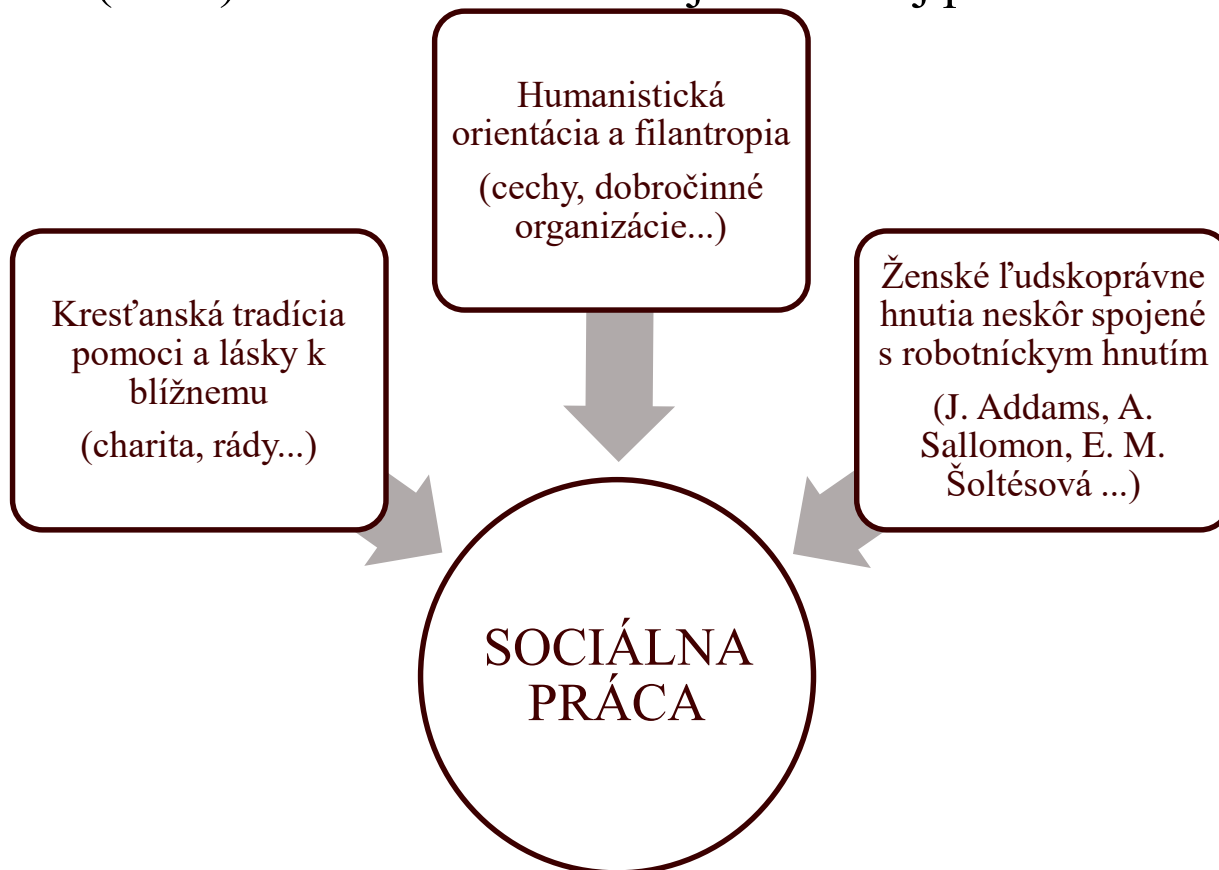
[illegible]

Humanistická orientácia a filantropia

(cechy, dobročinné organizácie...)

Kresťanská tradícia pomoci a lásky k blížnemu

(charita, rády...)

Ženské ľudskoprávne hnutia neskôr spojené s robotníckym hnutím

(J. Addams, A. Sallomon, E. M. Šoltésová ...)

SOCIÁLNA PRÁCA